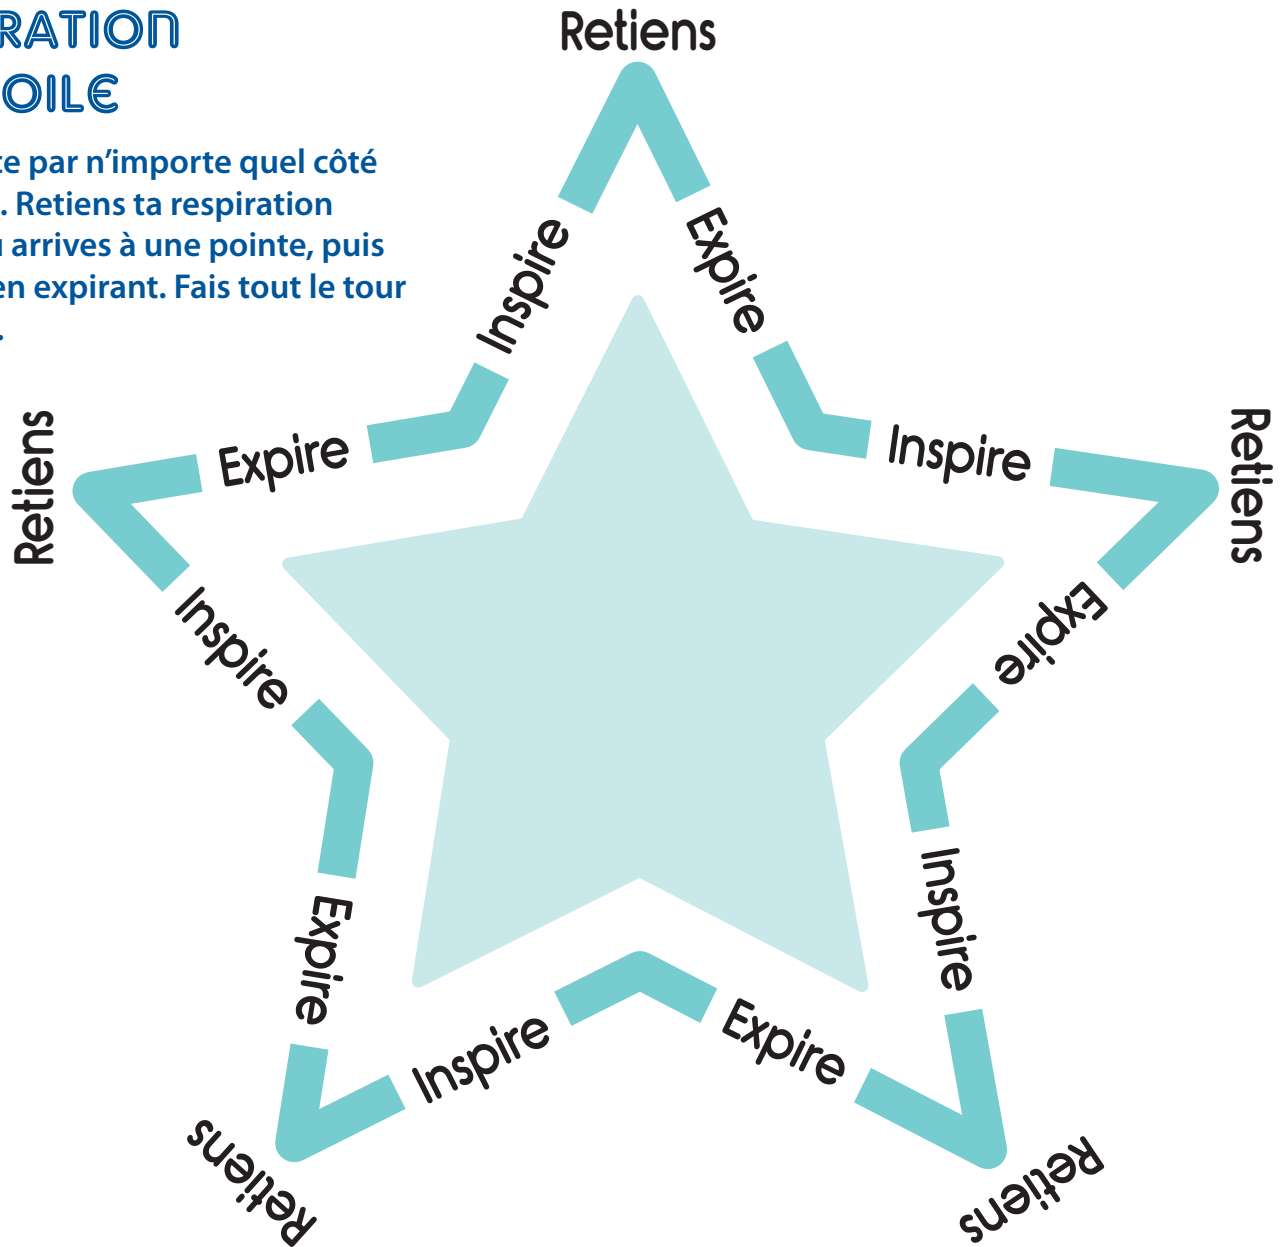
RATION
OILE

te par n'importe quel côté
. Retiens ta respiration
u arrives à une pointe, puis
en expirant. Fais tout le tour
.

Retiens
Inspire
Expire
Inspire
Retiens
Expire
Inspire
Retiens
Expire
Inspire
Retiens
Expire
Inspire
Retiens
Expire